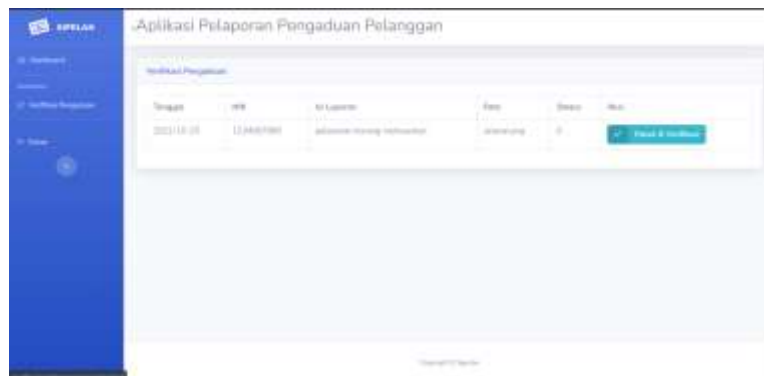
SIPELAN

Dashboard

Verifikasi Pengaduan

Keluar

Aplikasi Pelaporan Pengaduan Pelanggan

Verifikasi Pengaduan

| Tanggal | NIK | Isi Laporan | Foto | Status | Aksi |
|---|---|---|---|---|---|
| 2021-12-25 | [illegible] | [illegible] | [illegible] | 0 | Detail & Verifikasi |

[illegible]